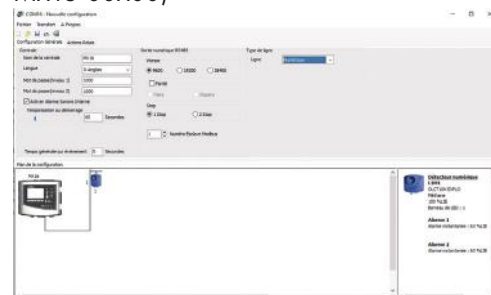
CONFIG - Nouvelle configuration

Fichier Transfert À Propos

Configuration Générale Actions Relais

Centrale

Nom de la centrale

Langue

Mot de passe Niveau 1

Mot de passe Niveau 2

Activer alarme buzzer interne

Temporisation au démarrage

Secondes

Temps général sur événement Secondes

Sortie numérique RS485

Vitesse

9600

19200

38400

Parité

Stop

1 Stop

2 Stop

Numéro Esclave Modbus

Type de ligne

Ligne

Plan de la configuration

Détecteur numérique

Alarme 1

Alarme 2